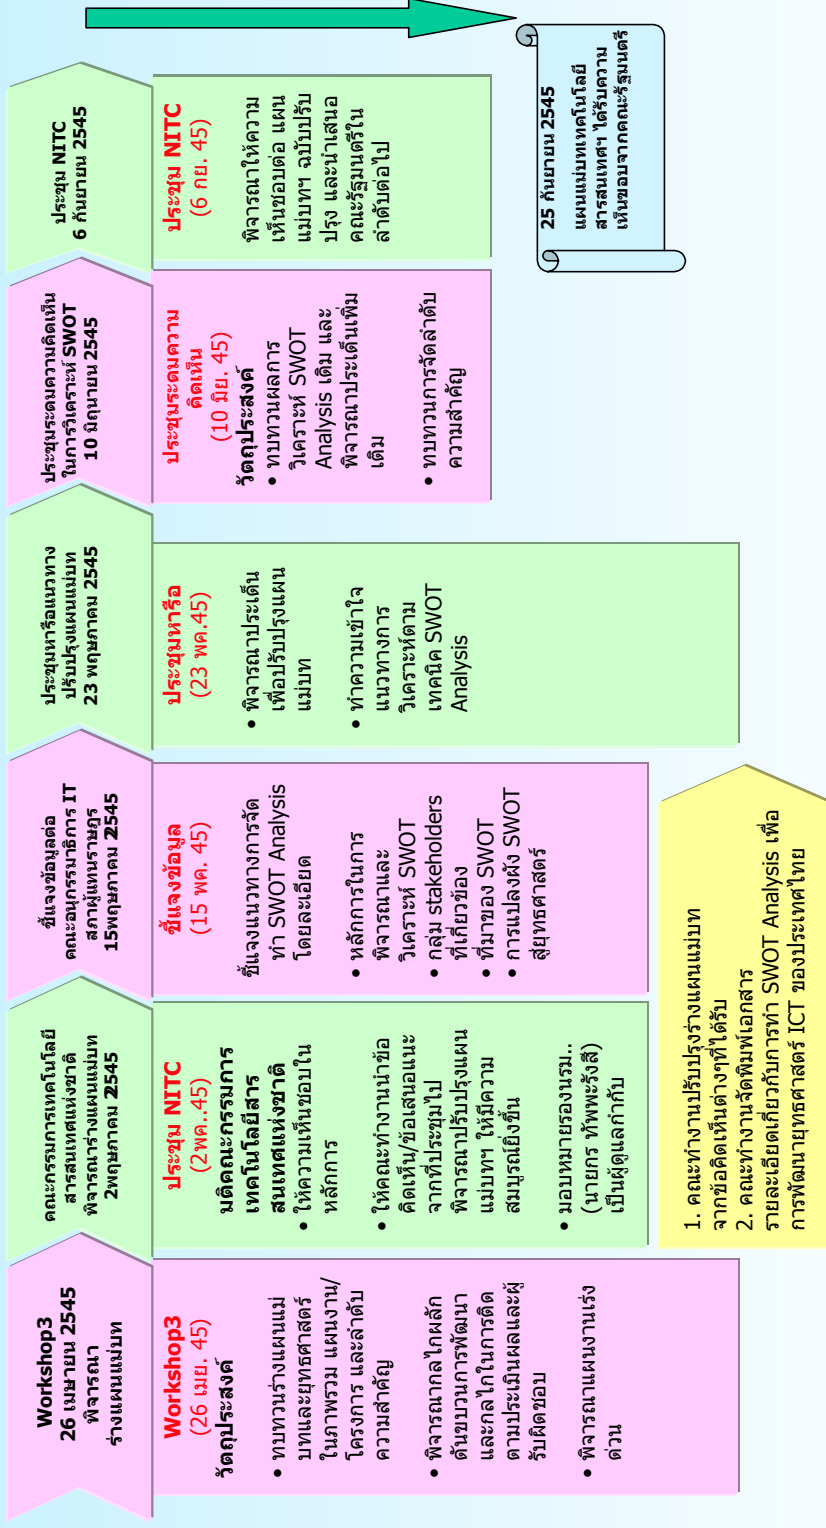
Workshop3
26 เมษายน 2545
พิจารณา
ร่างแผนแม่บท

Workshop3
(26 เมย. 45)
วัตถุประสงค์
• ทบทวนร่างแผนแม่บทและยุทธศาสตร์ในภาพรวม แผนงาน/โครงการ และลำดับความสำคัญ
• พิจารณากลไกผลักดันขบวนการพัฒนาและกลไกในการติดตามประเมินผลและผู้รับผิดชอบ
• พิจารณาแผนงานเร่งด่วน

คณะกรรมการเทคโนโลยีสารสนเทศแห่งชาติ
พิจารณาร่างแผนแม่บท
2พฤษภาคม 2545

ประชุม NITC
(2พค..45)
มติคณะกรรมการเทคโนโลยีสารสนเทศแห่งชาติ
• ให้ความเห็นชอบในหลักการ
• ให้คณะทำงานนำข้อคิดเห็น/ข้อเสนอแนะจากที่ประชุมไปพิจารณาปรับปรุงแผนแม่บทฯ ให้มีความสมบูรณ์ยิ่งขึ้น
• มอบหมายรองนรม.. (นายกร ทัพพะรังสี) เป็นผู้ดูแลกำกับ

ชี้แจงข้อมูลต่อคณะอนุกรรมาธิการ IT สภาผู้แทนราษฎร
15พฤษภาคม 2545

ชี้แจงข้อมูล
(15 พค. 45)
ชี้แจงแนวทางการจัดทำ SWOT Analysis โดยละเอียด
• หลักการในการพิจารณาและวิเคราะห์ SWOT
• กลุ่ม stakeholders ที่เกี่ยวข้อง
• ที่มาของ SWOT
• การแปลงผัง SWOT สู่ยุทธศาสตร์

ประชุมหารือแนวทางปรับปรุงแผนแม่บท
23 พฤษภาคม 2545

ประชุมหารือ
(23 พค.45)
• พิจารณาประเด็นเพื่อปรับปรุงแผนแม่บท
• ทำความเข้าใจแนวทางการวิเคราะห์ตามเทคนิค SWOT Analysis

ประชุมระดมความคิดเห็นในการวิเคราะห์ SWOT
10 มิถุนายน 2545

ประชุมระดมความคิดเห็น
(10 มิย. 45)
วัตถุประสงค์
• ทบทวนผลการวิเคราะห์ SWOT Analysis เดิม และพิจารณาประเด็นเพิ่มเติม
• ทบทวนการจัดลำดับความสำคัญ

ประชุม NITC
6 กันยายน 2545

ประชุม NITC
(6 กย. 45)
พิจารณาให้ความเห็นชอบต่อ แผนแม่บทฯ ฉบับปรับปรุง และนำเสนอคณะรัฐมนตรีในลำดับต่อไป

25 กันยายน 2545
แผนแม่บทเทคโนโลยีสารสนเทศฯ ได้รับความเห็นชอบจากคณะรัฐมนตรี

1. คณะทำงานปรับปรุงร่างแผนแม่บทจากข้อคิดเห็นต่างๆที่ได้รับ
2. คณะทำงานจัดพิมพ์เอกสารรายละเอียดเกี่ยวกับการทำ SWOT Analysis เพื่อการพัฒนายุทธศาสตร์ ICT ของประเทศไทย